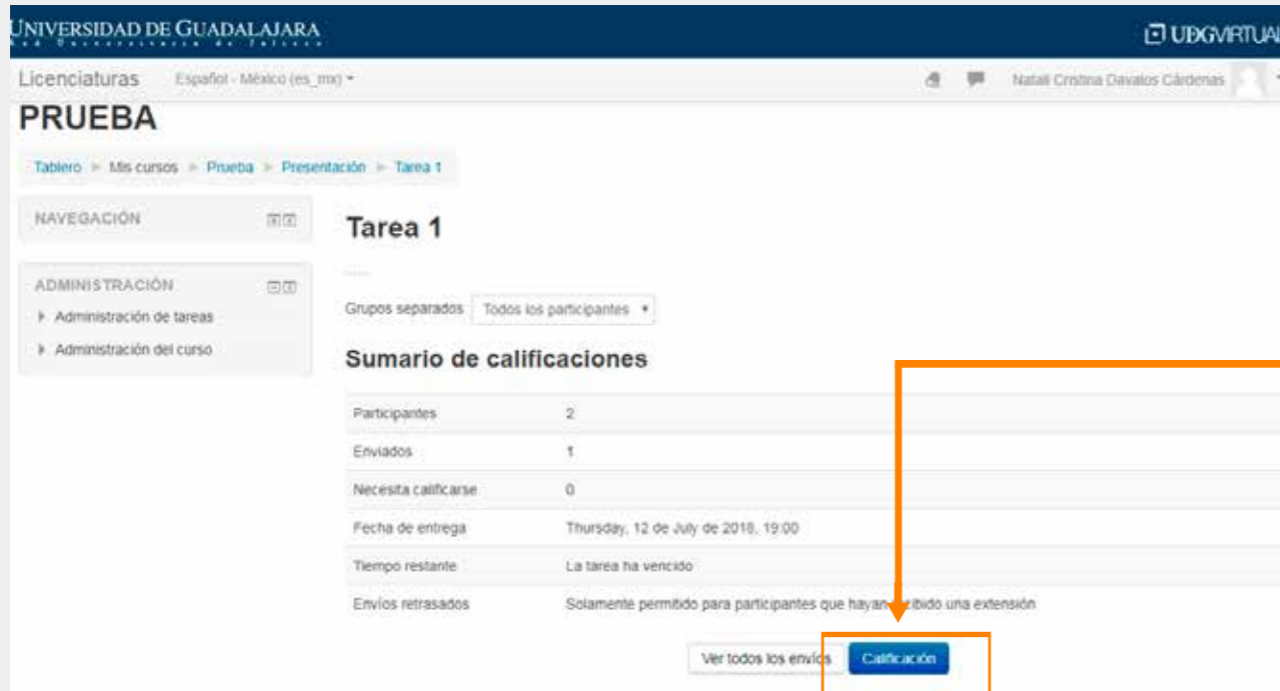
UNIVERSIDAD DE GUADALAJARA
Red Universitaria de Jalisco

UDGVIRTUAL

Licenciaturas Español - México (es_mx)

Natali Cristina Davalos Cárdenas

PRUEBA

Tablero ► Mis cursos ► Prueba ► Presentación ► Tarea 1

NAVEGACIÓN

ADMINISTRACIÓN
Administración de tareas
Administración del curso

Tarea 1

Grupos separados Todos los participantes

Sumario de calificaciones

| | |
|---|---|
| Participantes | 2 |
| Enviados | 1 |
| Necesita calificarse | 0 |
| Fecha de entrega | Thursday, 12 de July de 2018, 19:00 |
| Tiempo restante | La tarea ha vencido |
| Envíos retrasados | Solamente permitido para participantes que hayan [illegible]ibido una extensión |

Ver todos los envíos Calificación